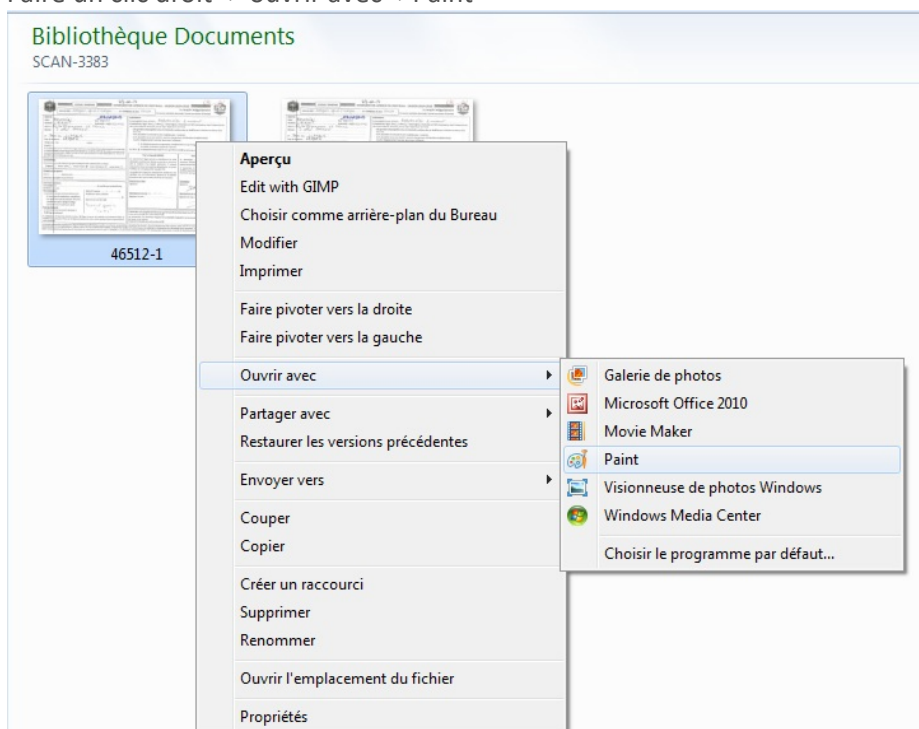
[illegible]

Bibliothèque Documents
SCAN-3383

46512-1

Aperçu
Edit with GIMP
Choisir comme arrière-plan du Bureau
Modifier
Imprimer

Faire pivoter vers la droite
Faire pivoter vers la gauche

Ouvrir avec

Partager avec
Restaurer les versions précédentes

Envoyer vers

Couper
Copier

Créer un raccourci
Supprimer
Renommer

Ouvrir l'emplacement du fichier

Propriétés

Galerie de photos
Microsoft Office 2010
Movie Maker
Paint
Visionneuse de photos Windows
Windows Media Center

Choisir le programme par défaut...